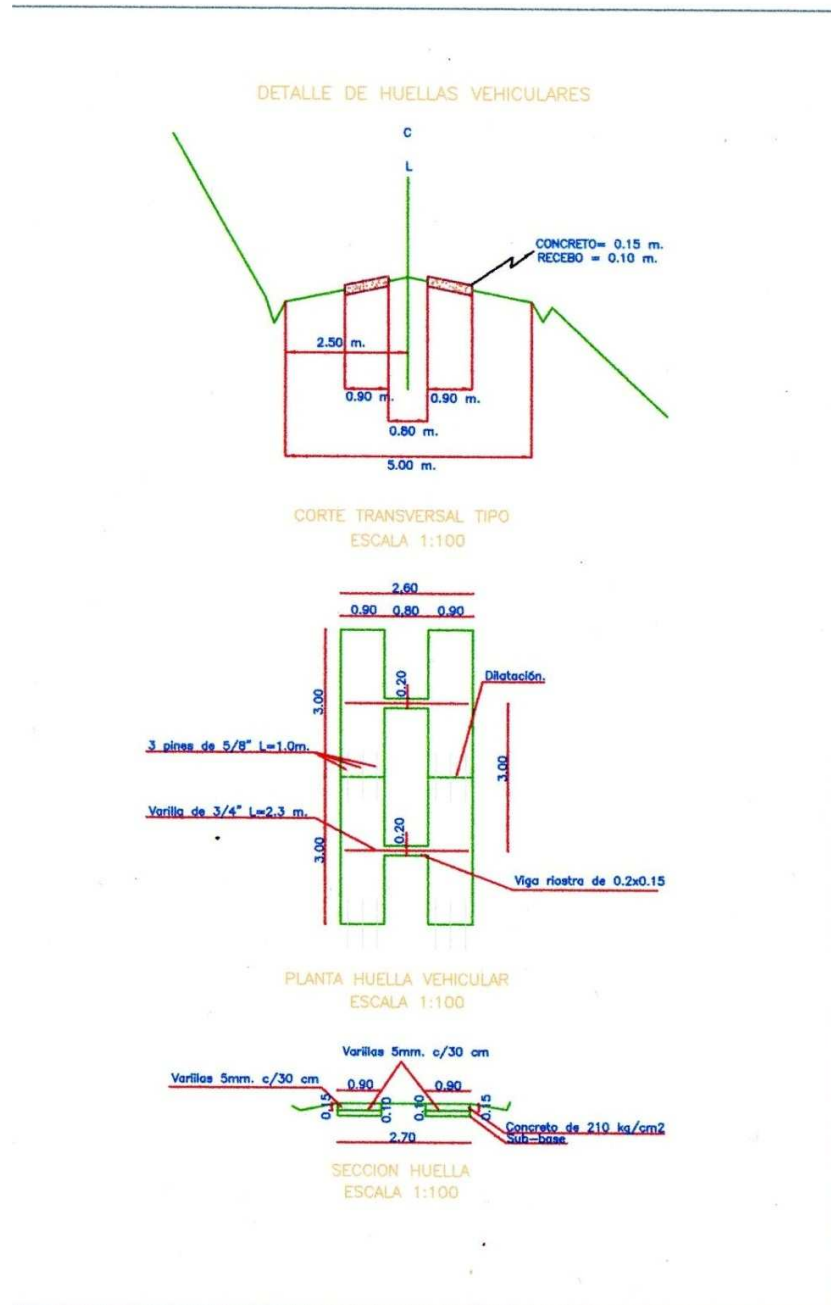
DETALLE DE HUELLAS VEHICULARES

C
L

CONCRETO= 0.15 m.
RECEBO = 0.10 m.

2.50 m.

0.90 m.

0.90 m.

0.80 m.

5.00 m.

CORTE TRANSVERSAL TIPO
ESCALA 1:100

2.60

0.90 0.80 0.90

3.00

0.20

Dilatación.

3 pines de 5/8" L=1.0m.

3.00

Varilla de 3/4" L=2.3 m.

0.20

3.00

Viga riostra de 0.2x0.15

PLANTA HUELLA VEHICULAR
ESCALA 1:100

Varillas 5mm. c/30 cm

Varillas 5mm. c/30 cm

0.90

0.90

0.15

0.10

0.10

0.15

Concreto de 210 kg/cm2

Sub-base

2.70

SECCION HUELLA
ESCALA 1:100